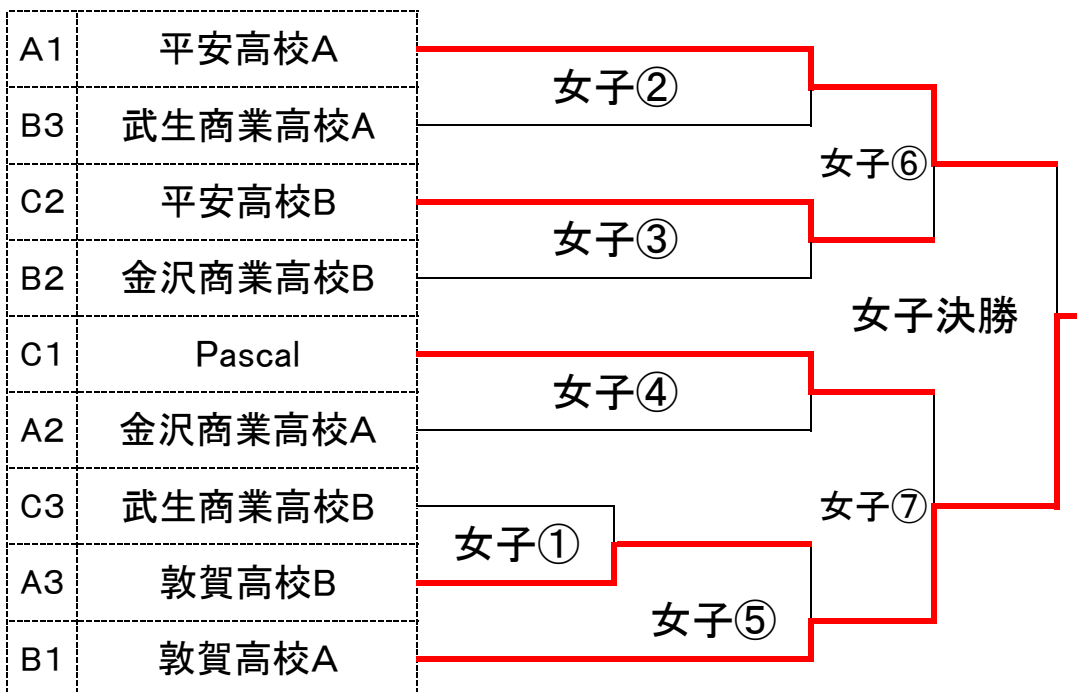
| A1 | 平安高校A |
|---|---|
| B3 | 武生商業高校A |
| C2 | 平安高校B |
| B2 | 金沢商業高校B |
| C1 | Pascal |
| A2 | 金沢商業高校A |
| C3 | 武生商業高校B |
| A3 | 敦賀高校B |
| B1 | 敦賀高校A |

女子②

女子⑥

女子③

女子決勝

女子④

女子⑦

女子①

女子⑤